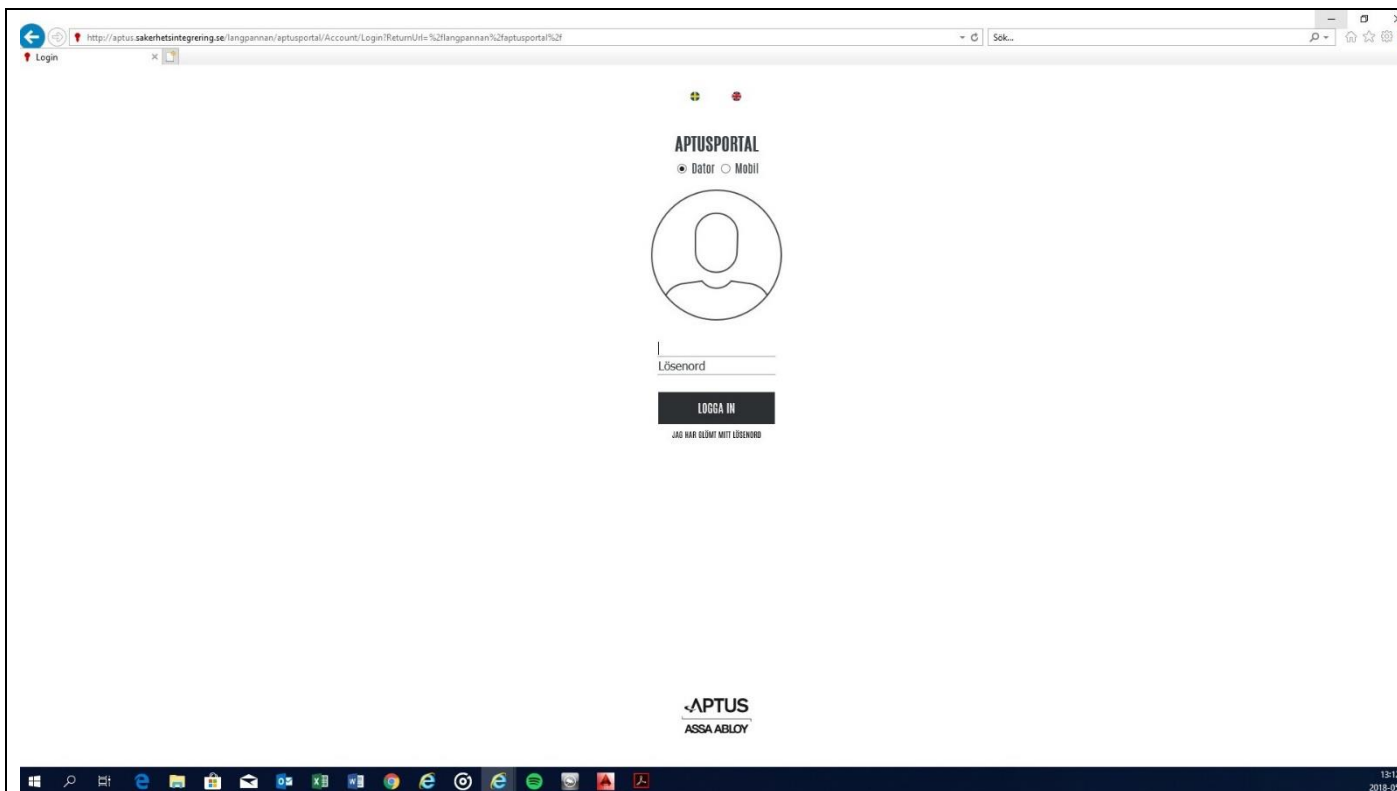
http://aptus.sakerhetsintegrering.se/langpannan/aptusportal/Account/Login?ReturnUrl=%2flangpannan%2faptusportal%2f

Sök...

Login

APTUSPORTAL

Dator Mobil

Lösenord

LOGGA IN

JAG HAR GLÖMT MITT LÖSENORD

APTUS
ASSA ABLOY

13:1
2018-0